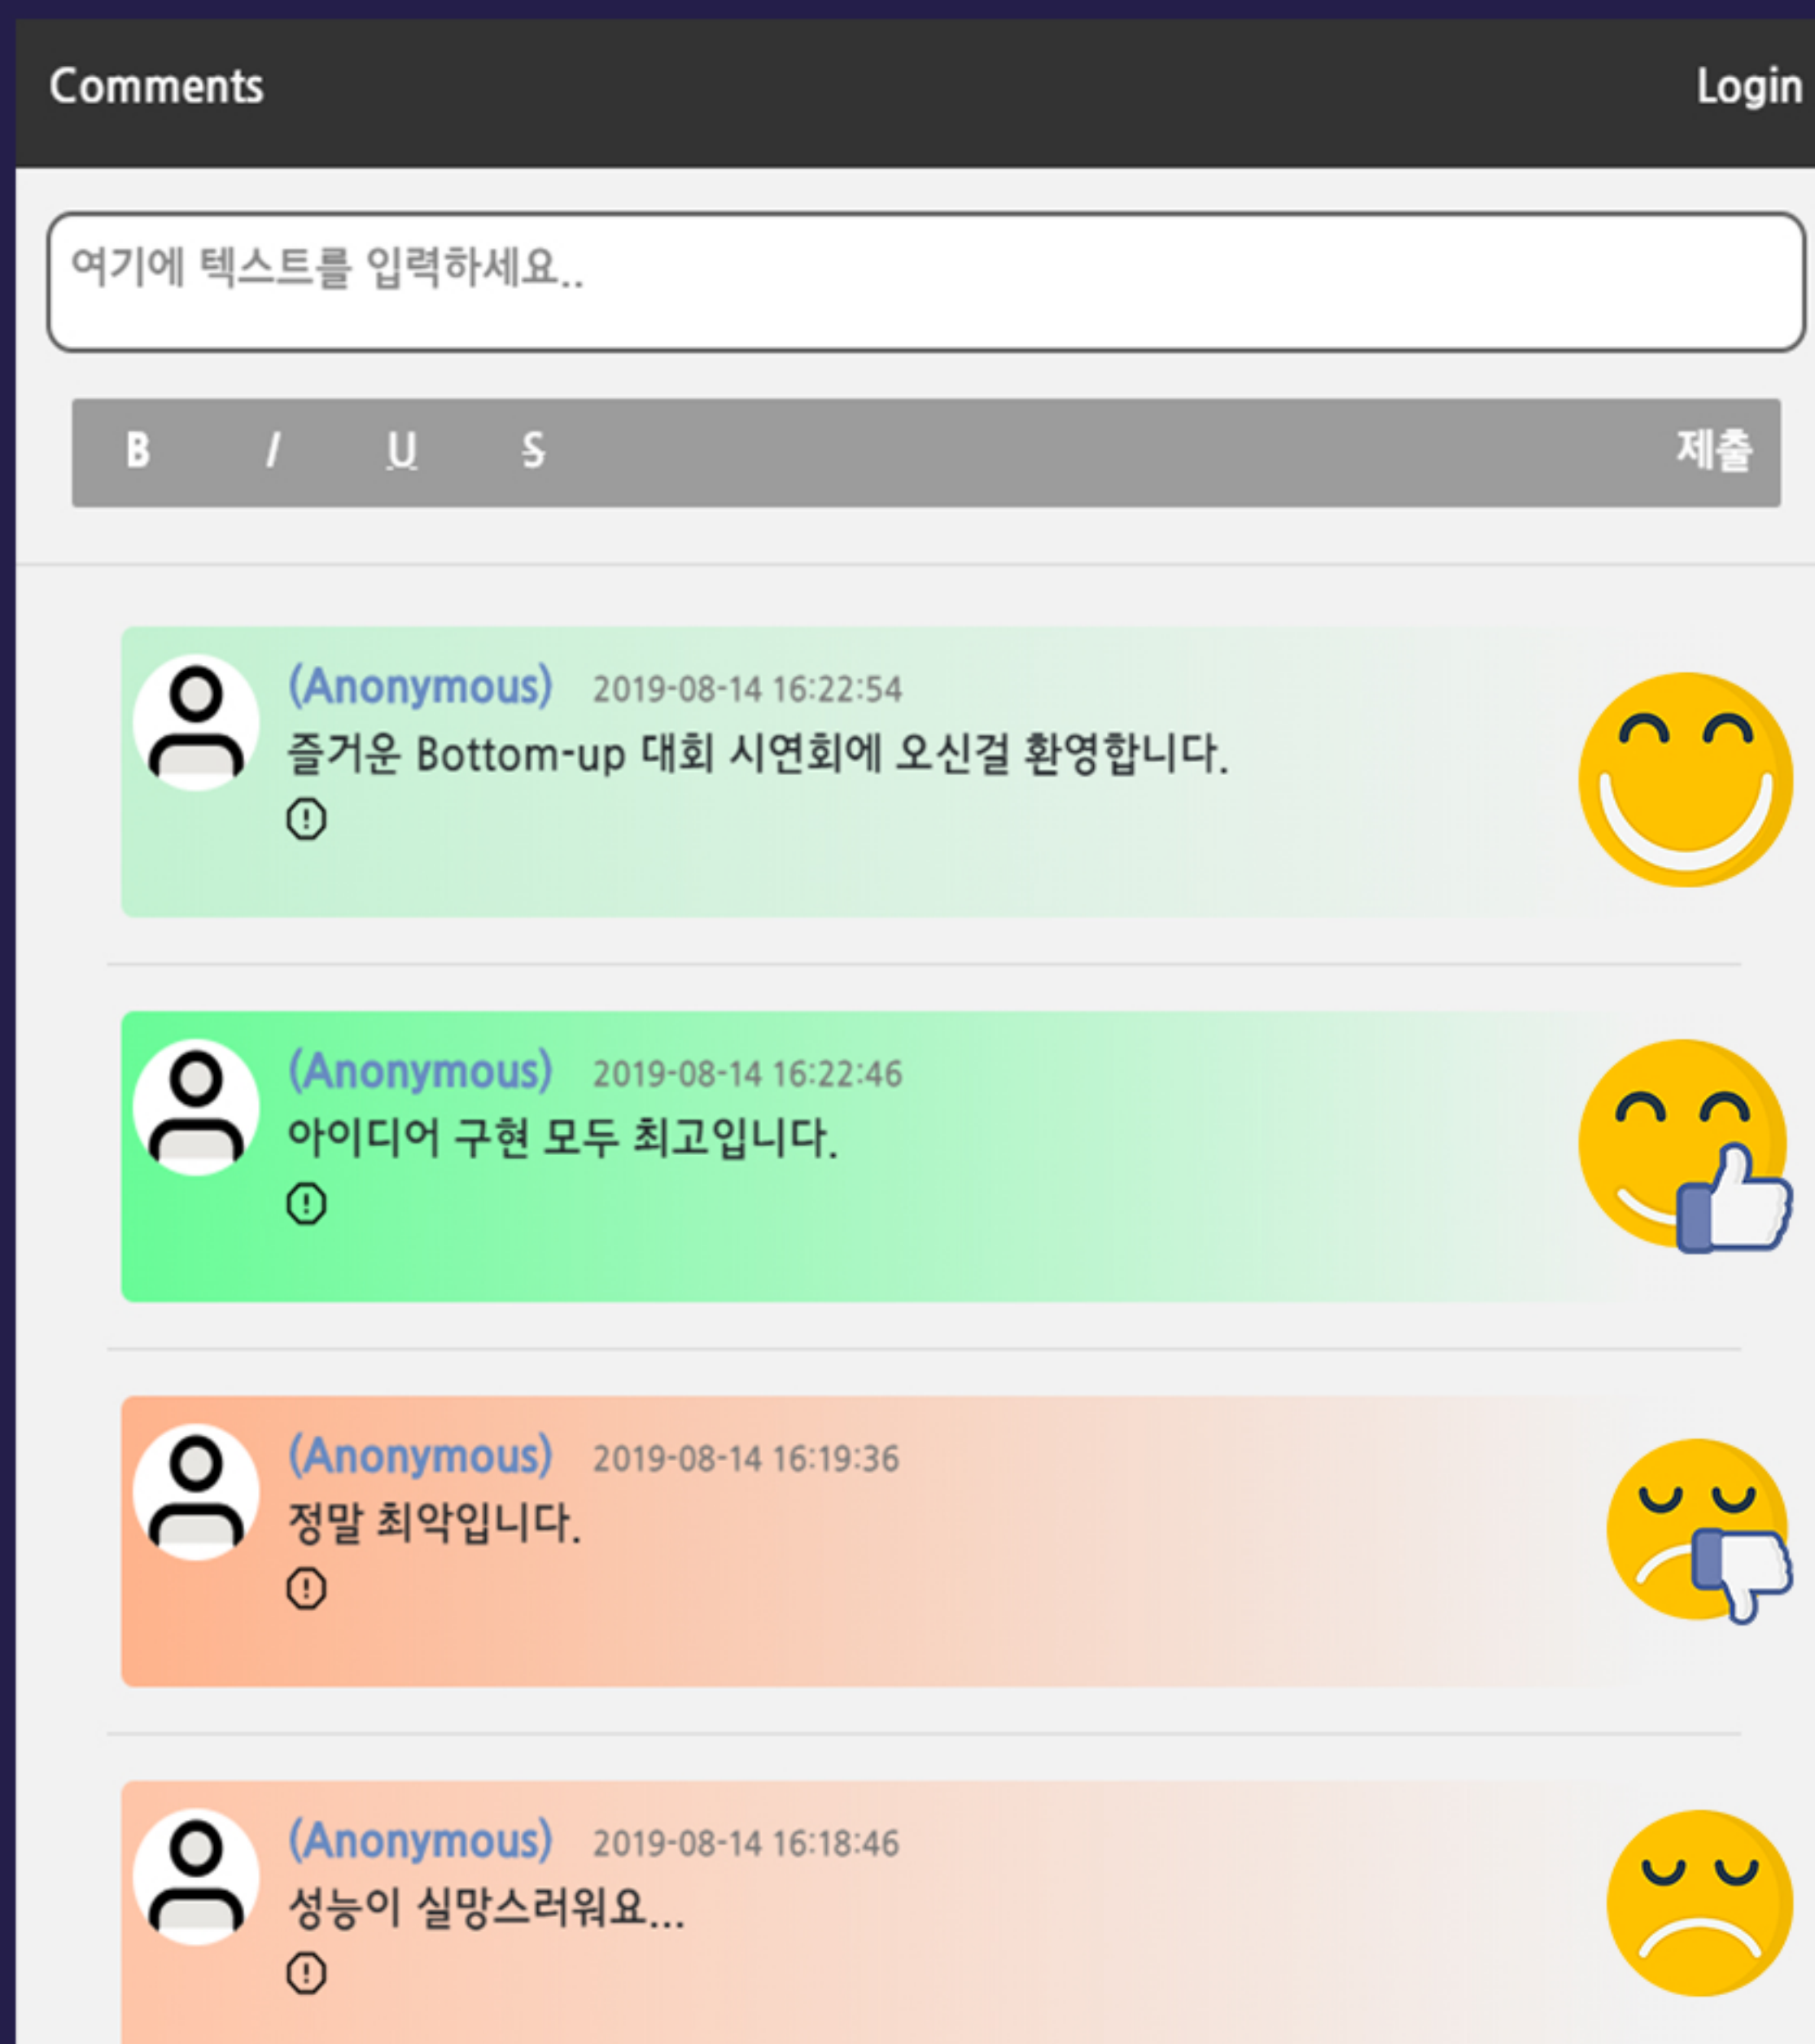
Comments

Login

여기에 텍스트를 입력하세요..

B I U S 제출

(Anonymous) 2019-08-14 16:22:54
즐거운 Bottom-up 대회 시연회에 오신걸 환영합니다.

(Anonymous) 2019-08-14 16:22:46
아이디어 구현 모두 최고입니다.

(Anonymous) 2019-08-14 16:19:36
정말 최악입니다.

(Anonymous) 2019-08-14 16:18:46
성능이 실망스러워요...